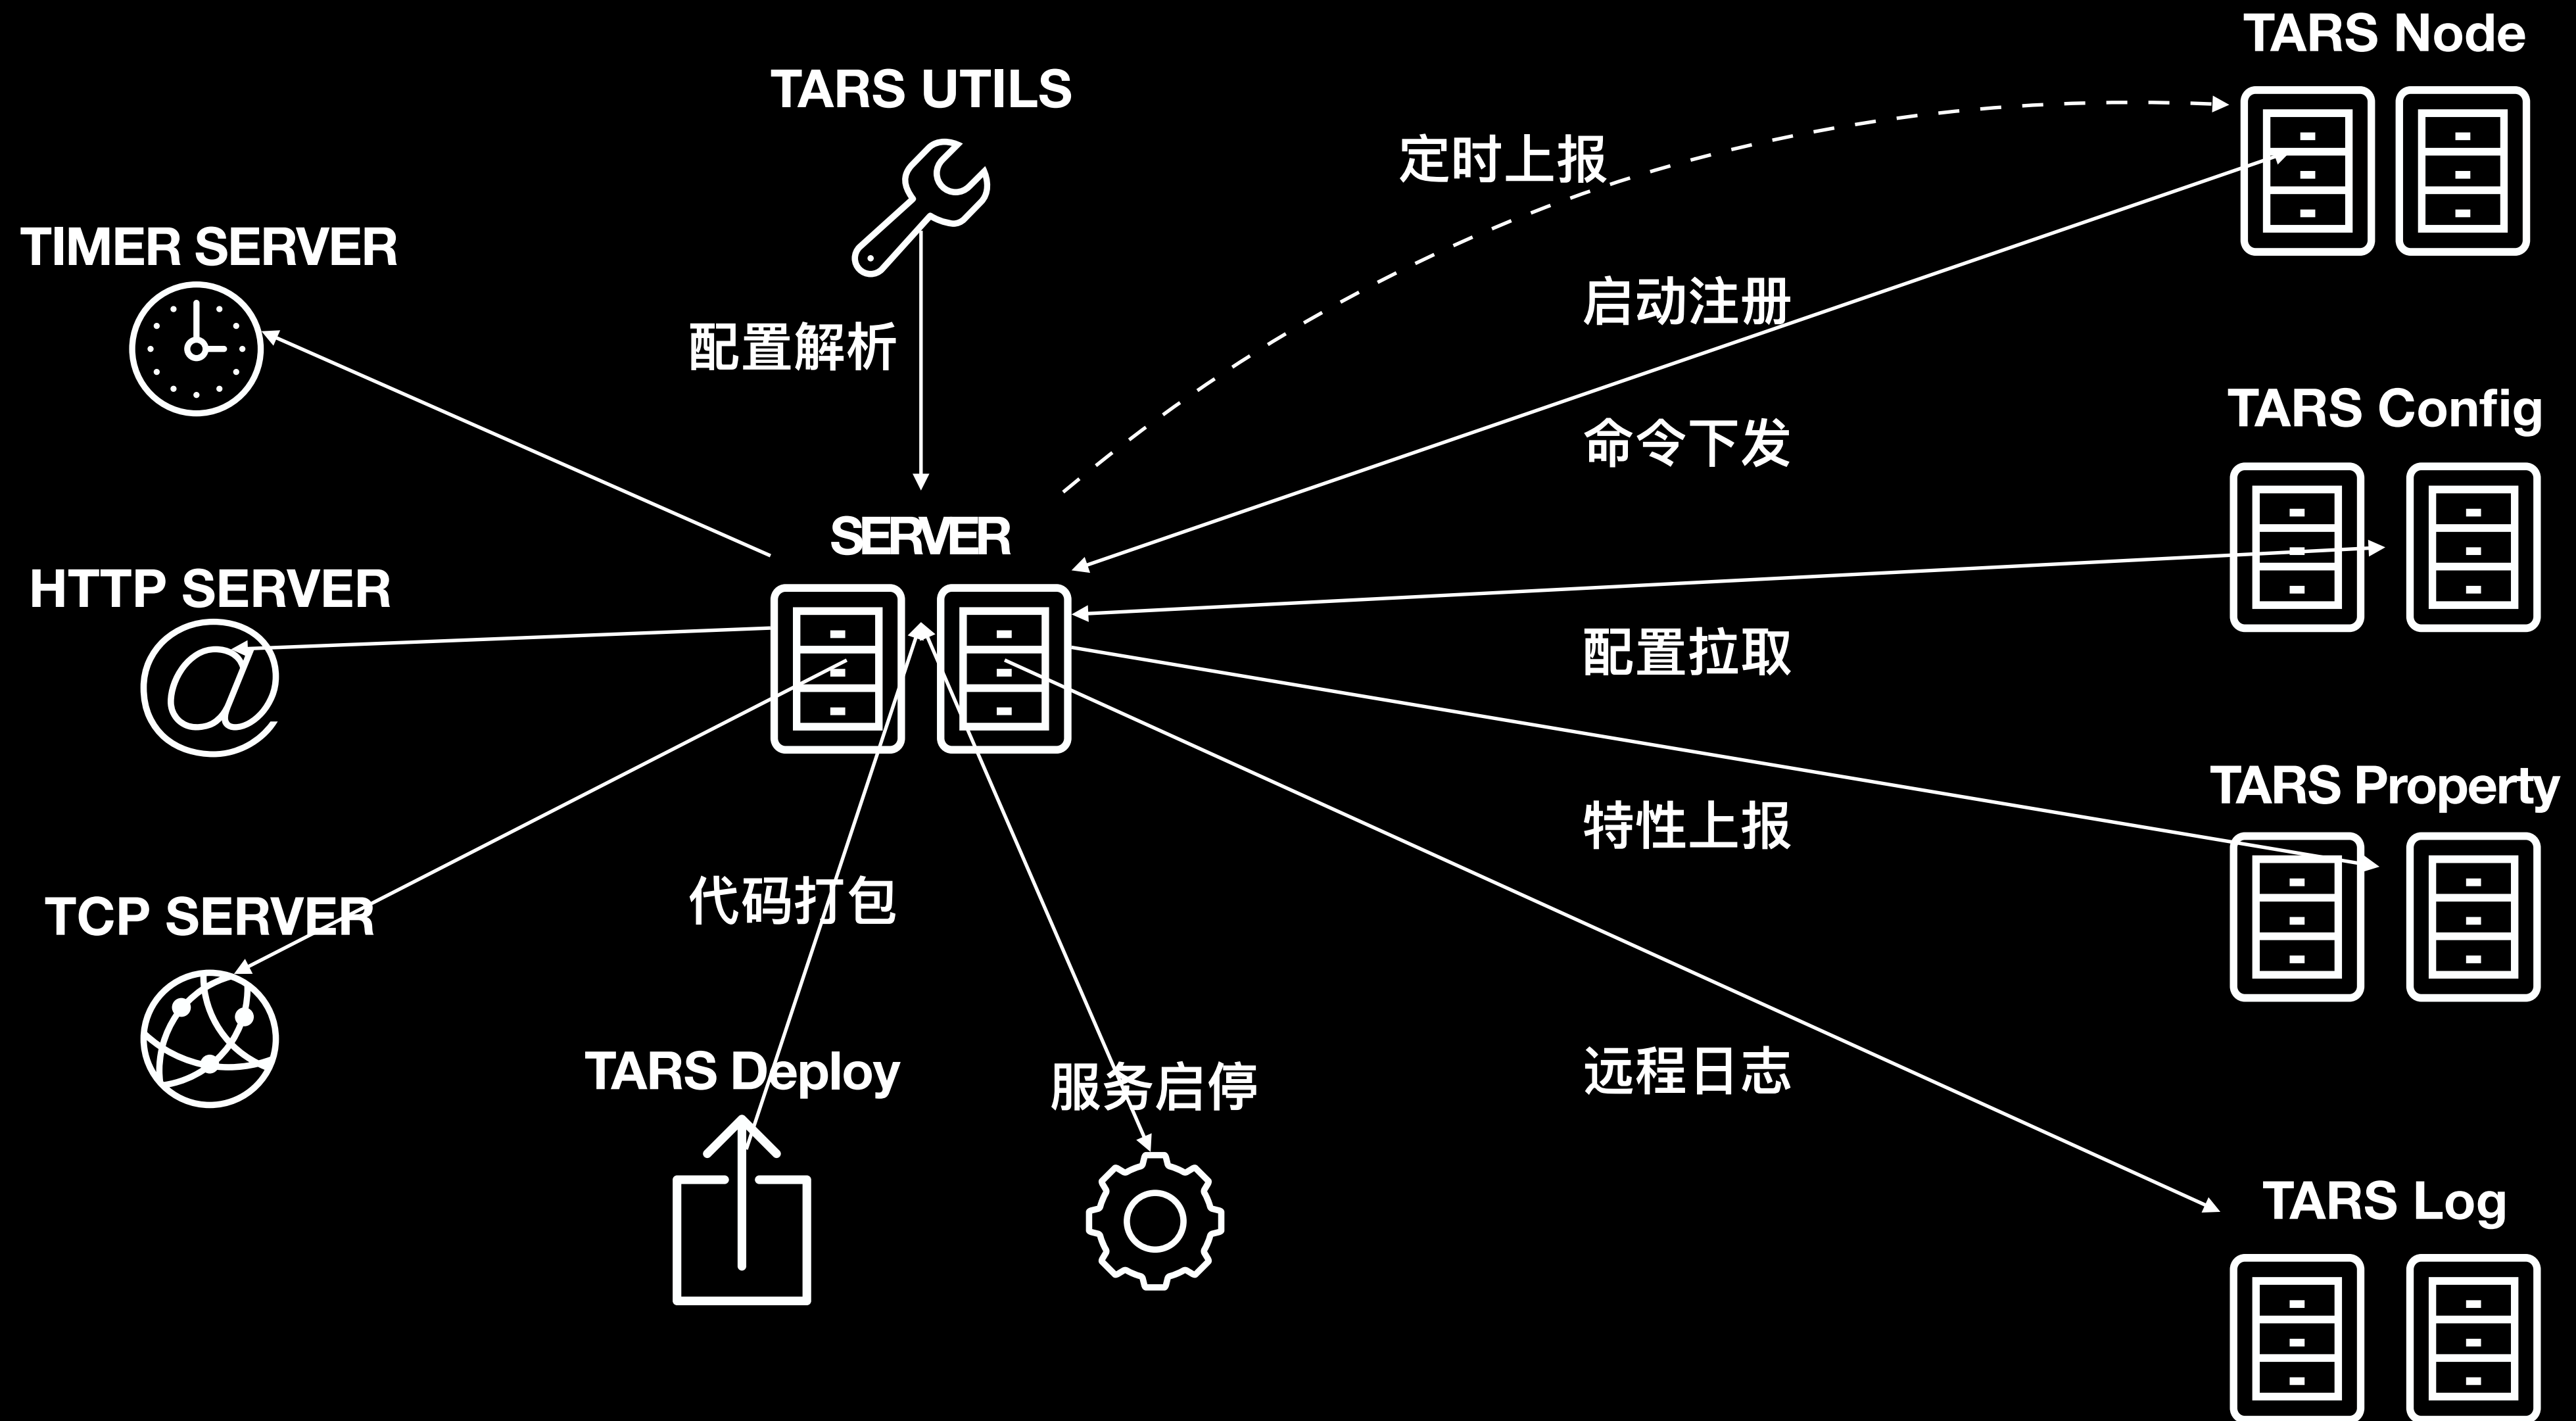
TARS UTILS

TARS Node

定时上报

TIMER SERVER

配置解析

启动注册

命令下发

TARS Config

SERVER

HTTP SERVER

配置拉取

TARS Property

特性上报

代码打包

TCP SERVER

TARS Deploy

服务启停

远程日志

TARS Log